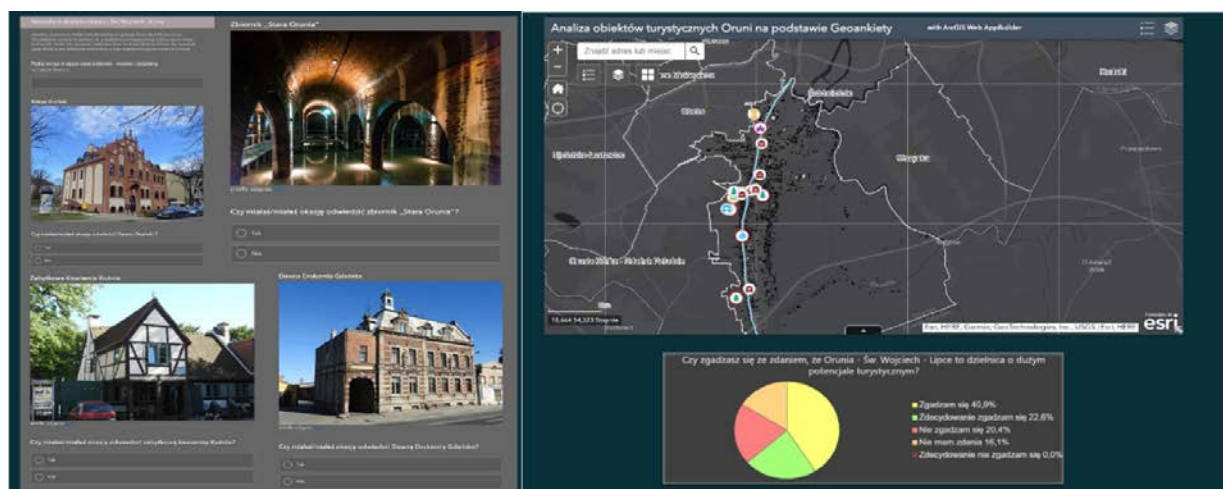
Zbiornik „Stara Orunia"

Czy miałaś/miałeś okazję odwiedzić zbiornik „Stara Orunia"?

Tak

Nie

Zabytkowa Kawiarnia Kuźnia

Dawna Drukarnia Gdańska

Analiza obiektów turystycznych Oruni na podstawie Geoankiety

with ArcGIS Web AppBuilder

Znajdź adres lub miejsce

esri

Esri, HERE, Garmin, GeoTechnologies, Inc., USGS | Esri, HERE

Czy zgadzasz się ze zdaniem, że Orunia - Św. Wojciech - Lipce to dzielnica o dużym potencjale turystycznym?

Zgadzam się 40,8%

Zdecydowanie zgadzam się 22,6%

Nie zgadzam się 20,4%

Nie mam zdania 16,1%

Zdecydowanie nie zgadzam się 0,0%